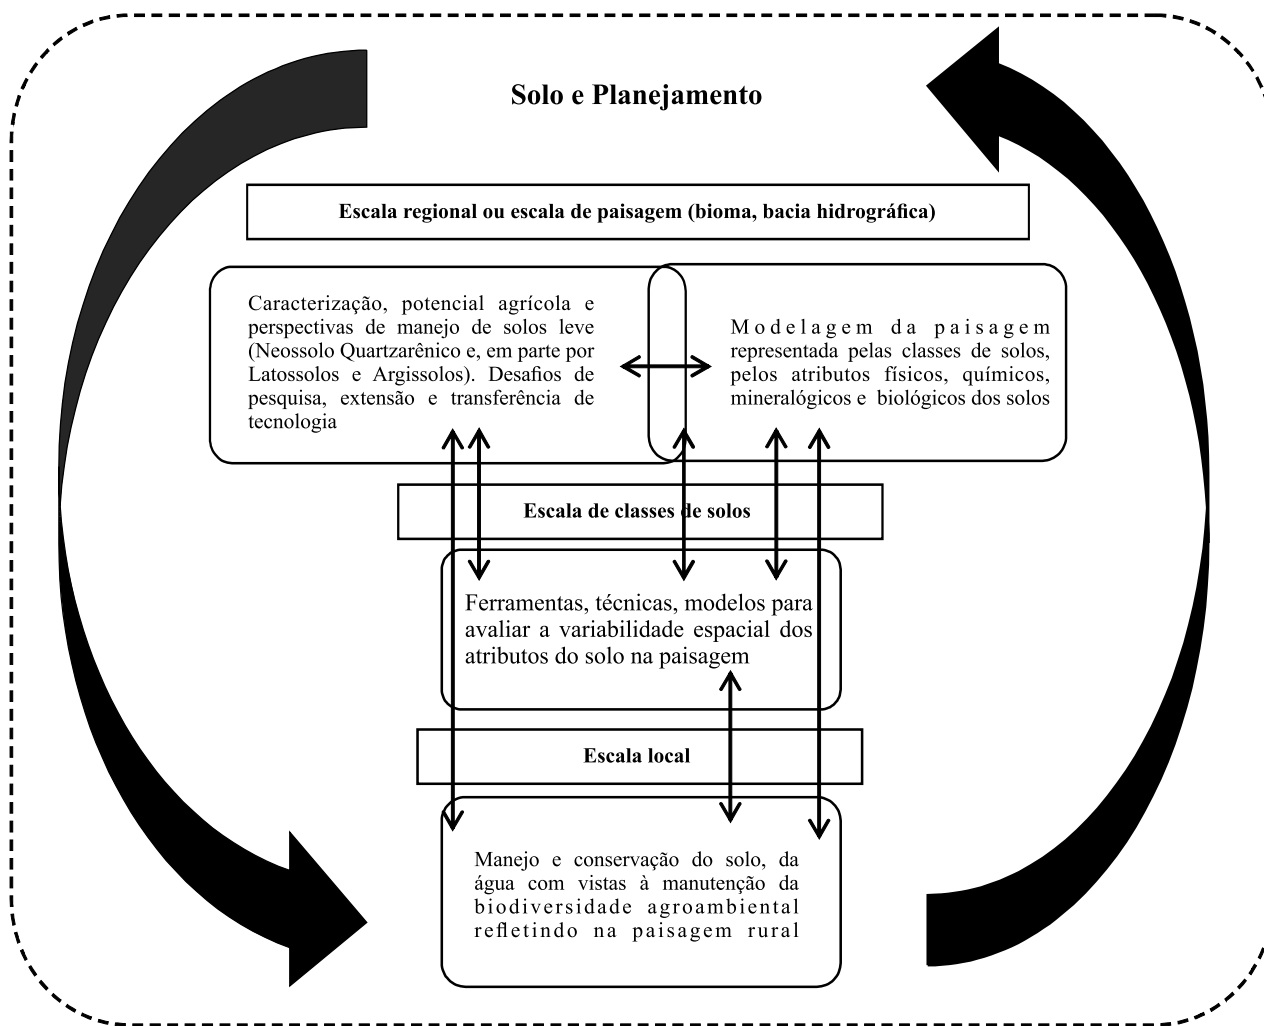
Solo e Planejamento

Escala regional ou escala de paisagem (bioma, bacia hidrográfica)

Caracterização, potencial agrícola e perspectivas de manejo de solos leve (Neossolo Quartzarênico e, em parte por Latossolos e Argissolos). Desafios de pesquisa, extensão e transferência de tecnologia

Modelagem da paisagem representada pelas classes de solos, pelos atributos físicos, químicos, mineralógicos e biológicos dos solos

Escala de classes de solos

Ferramentas, técnicas, modelos para avaliar a variabilidade espacial dos atributos do solo na paisagem

Escala local

Manejo e conservação do solo, da água com vistas à manutenção da biodiversidade agroambiental refletindo na paisagem rural